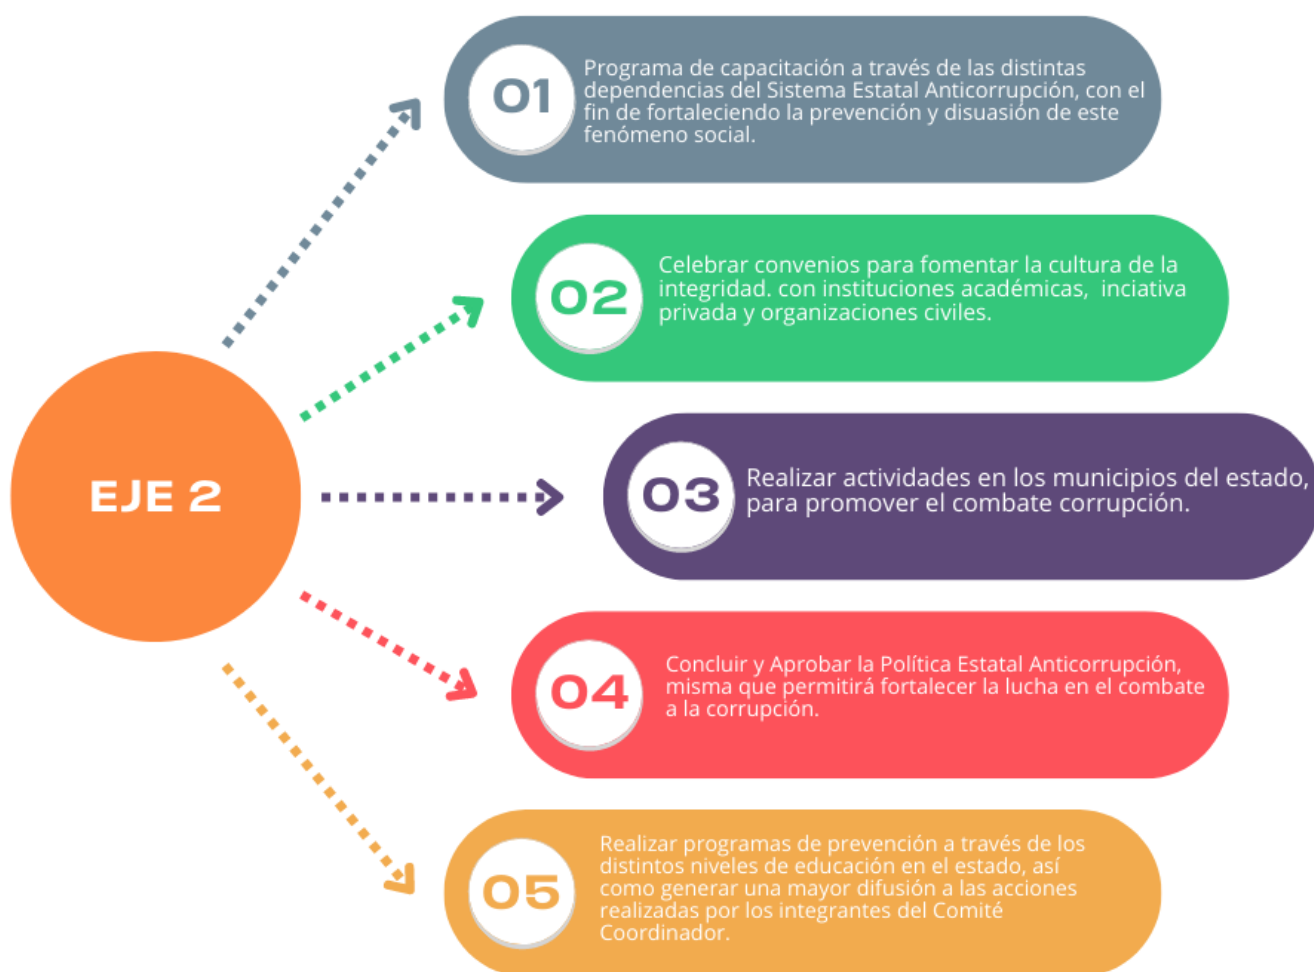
EJE 2

01
Programa de capacitación a través de las distintas dependencias del Sistema Estatal Anticorrupción, con el fin de fortaleciendo la prevención y disuasión de este fenómeno social.

02
Celebrar convenios para fomentar la cultura de la integridad. con instituciones académicas, inciativa privada y organizaciones civiles.

03
Realizar actividades en los municipios del estado, para promover el combate corrupción.

04
Concluir y Aprobar la Política Estatal Anticorrupción, misma que permitirá fortalecer la lucha en el combate a la corrupción.

05
Realizar programas de prevención a través de los distintos niveles de educación en el estado, así como generar una mayor difusión a las acciones realizadas por los integrantes del Comité Coordinador.